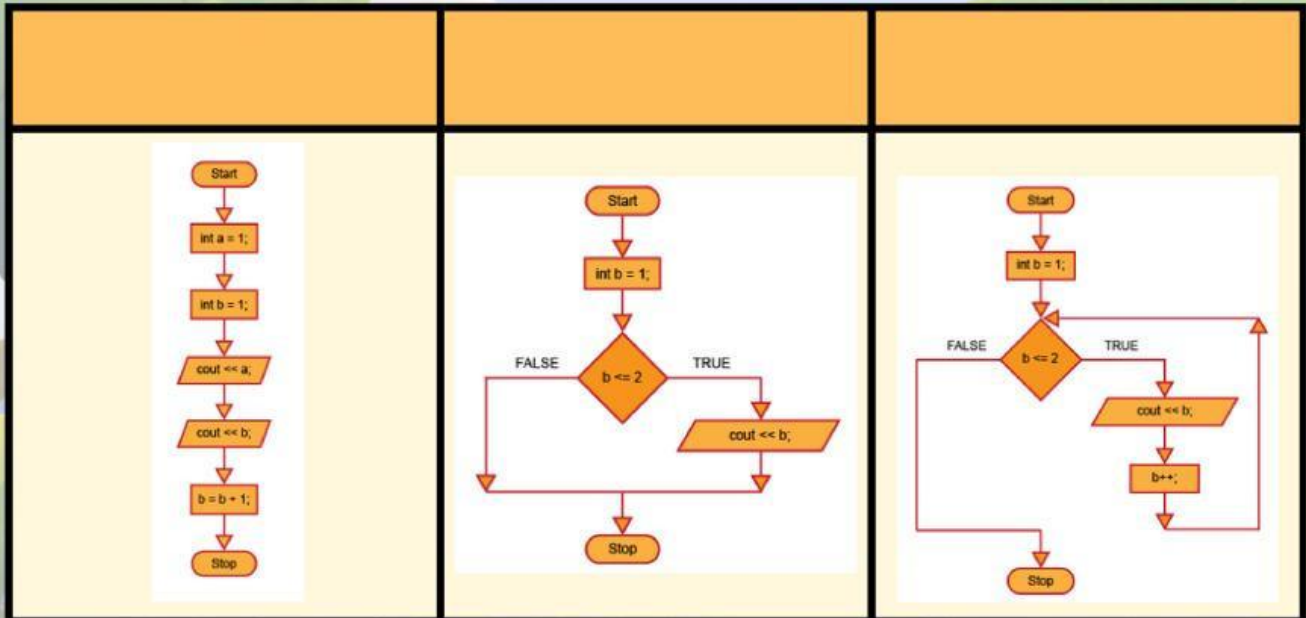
| | | |
|---|---|---|
| Start<br>int a = 1;<br>int b = 1;<br>cout << a;<br>cout << b;<br>b = b + 1;<br>Stop | Start<br>int b = 1;<br>FALSE<br>b <= 2<br>TRUE<br>cout << b;<br>Stop | Start<br>int b = 1;<br>FALSE<br>b <= 2<br>TRUE<br>cout << b;<br>b++;<br>Stop |